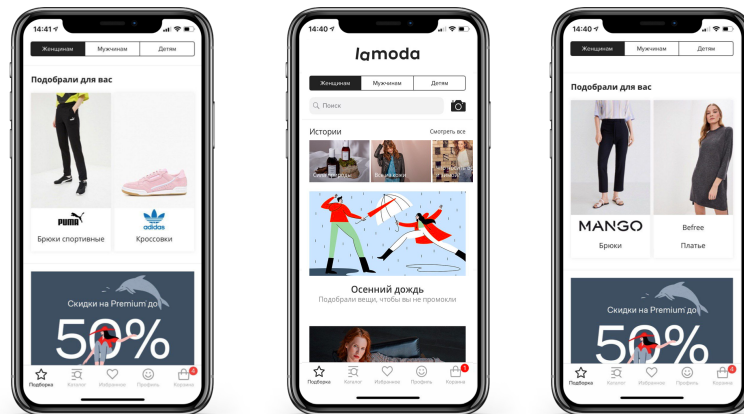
14:41

Женщинам | Мужчинам | Детям

Подобрали для вас

PUMA
Брюки спортивные

adidas
Кроссовки

Скидки на Premium до
50%

Подборка | Каталог | Избранное | Профиль | Корзина

14:40

lamoda

Женщинам | Мужчинам | Детям

Поиск

Истории
Смотреть все

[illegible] | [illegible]

Осенний дождь
Подобрали вещи, чтобы вы не промокли

Подборка | Каталог | Избранное | Профиль | Корзина

14:40

Женщинам | Мужчинам | Детям

Подобрали для вас

MANGO
Брюки

Befree
Платье

Скидки на Premium до
50%

Подборка | Каталог | Избранное | Профиль | Корзина